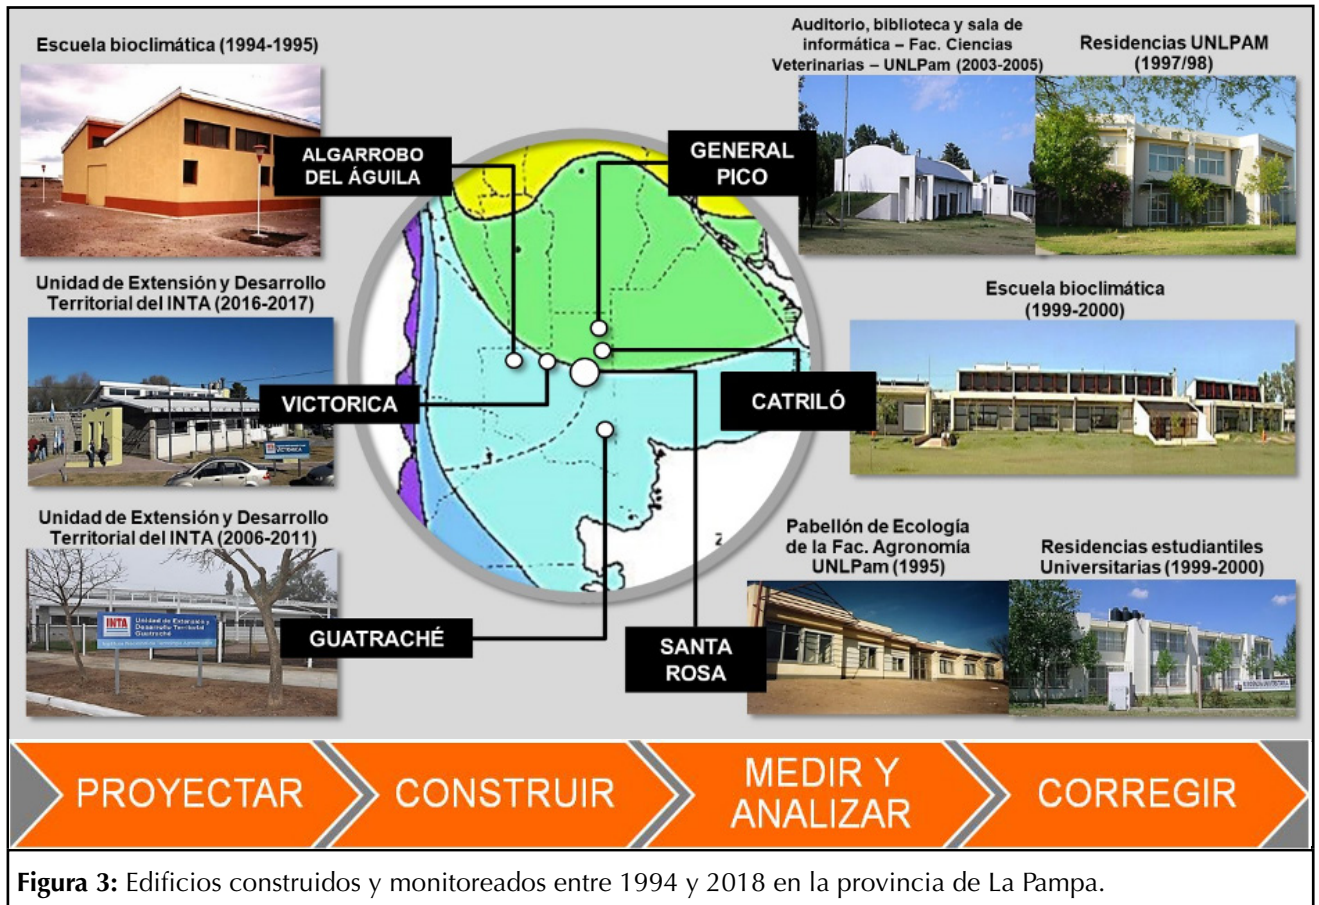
Escuela bioclimática (1994-1995)

Auditorio, biblioteca y sala de informática – Fac. Ciencias Veterinarias – UNLPam (2003-2005)

Residencias UNLPAM (1997/98)

ALGARROBO DEL ÁGUILA

GENERAL PICO

Unidad de Extensión y Desarrollo Territorial del INTA (2016-2017)

Escuela bioclimática (1999-2000)

VICTORICA

CATRILÓ

Unidad de Extensión y Desarrollo Territorial del INTA (2006-2011)

Pabellón de Ecología de la Fac. Agronomía UNLPam (1995)

Residencias estudiantiles Universitarias (1999-2000)

GUATRACHÉ

SANTA ROSA

PROYECTAR

CONSTRUIR

MEDIR Y ANALIZAR

CORREGIR

**Figura 3:** Edificios construidos y monitoreados entre 1994 y 2018 en la provincia de La Pampa.